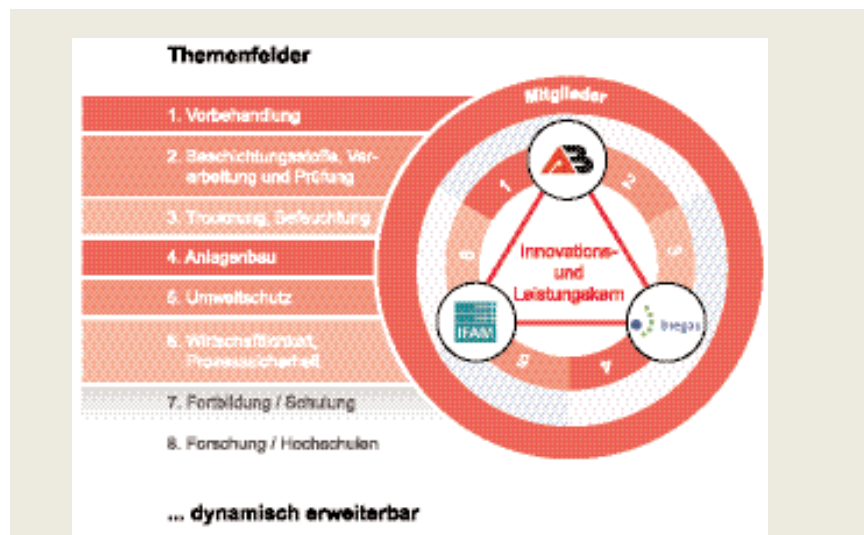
Themenfelder

1. Vorbehandlung

2. Beschichtungsstoffe, Verarbeitung und Prüfung

3. Trocknung, Befeuchtung

4. Anlagenbau

5. Umweltschutz

6. Wirtschaftlichkeit, Prozesssicherheit

7. Fortbildung / Schulung

8. Forschung / Hochschulen

... dynamisch erweiterbar

Mitglieder

1

2

3

4

5

6

Innovations- und Leistungskern

IFAM

inegas